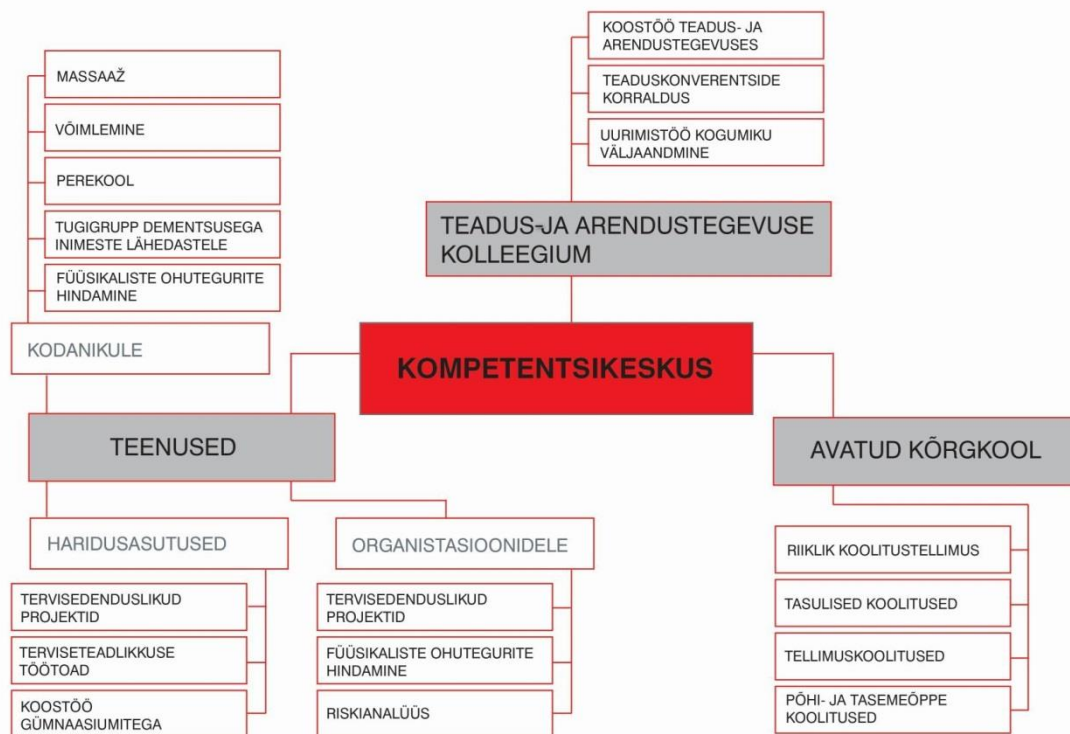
KOMPETENTSIKESKUS

TEADUS-JA ARENDUSTEGEVUSE KOLLEEGIUM

KOOSTÖÖ TEADUS- JA ARENDUSTEGEVUSES

TEADUSKONVERENTSIDE KORRALDUS

UURIMISTÖÖ KOGUMIKU VÄLJAANDMINE

TEENUSED

KODANIKULE

MASSAAŽ

VÕIMLEMINE

PEREKOOL

TUGIGRUPP DEMENTSUSEGA INIMESTE LÄHEDASTELE

FÜÜSIKALISTE OHUTEGURITE HINDAMINE

HARIDUSASUTUSED

TERVISEDENDUSLIKUD PROJEKTID

TERVISETEADLIKKUSE TÖÖTOAD

KOOSTÖÖ GÜMNAASIUMITEGA

ORGANISTASIOONIDELE

TERVISEDENDUSLIKUD PROJEKTID

FÜÜSIKALISTE OHUTEGURITE HINDAMINE

RISKIANALÜÜS

AVATUD KÕRGKOOL

RIIKLIK KOOLITUSTELLIMUS

TASULISED KOOLITUSED

TELLIMUSKOOLITUSED

PÕHI- JA TASEMEÕPPE KOOLITUSED